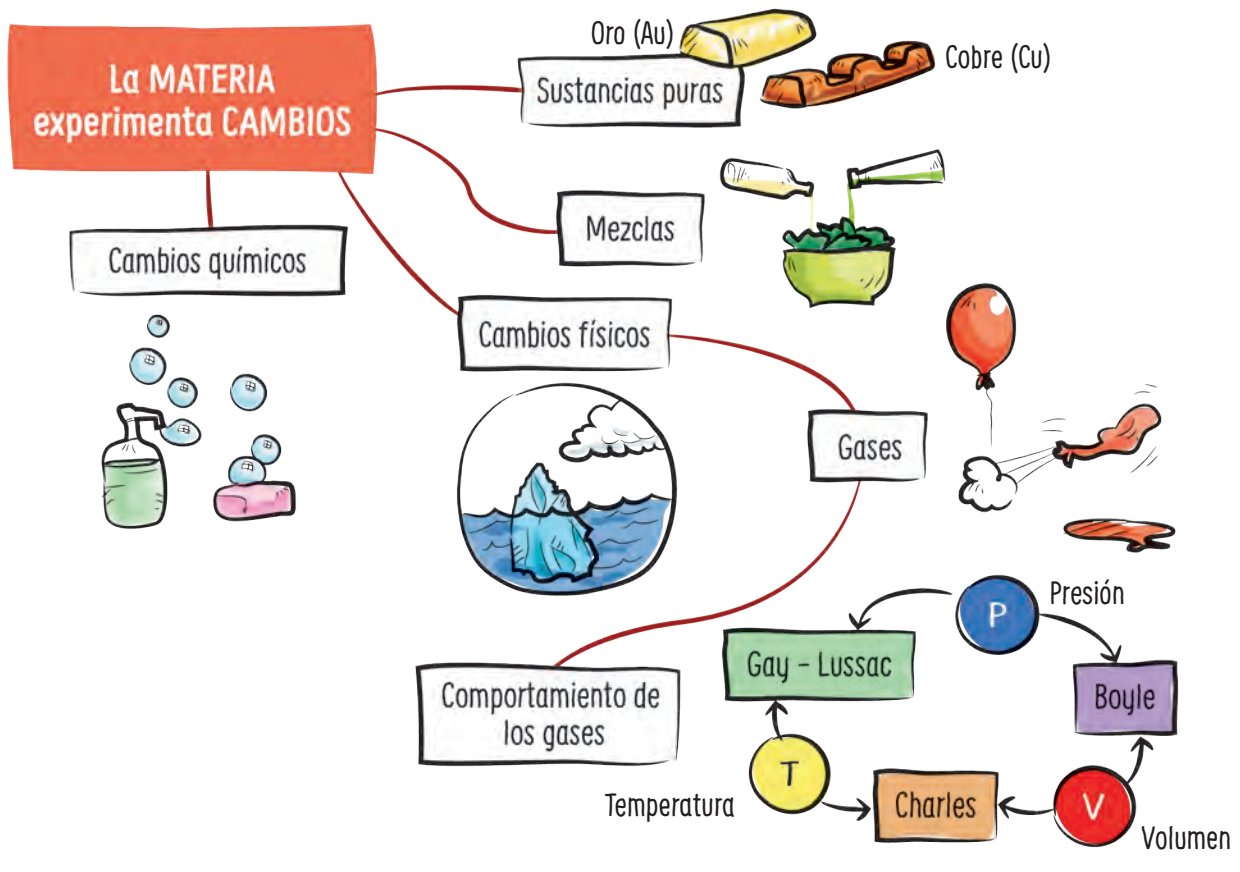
La MATERIA experimenta CAMBIOS

Oro (Au)

Sustancias puras

Cobre (Cu)

Mezclas

Cambios químicos

Cambios físicos

Gases

Presión

P

Gay - Lussac

Boyle

Comportamiento de los gases

T

Temperatura

Charles

V

Volumen